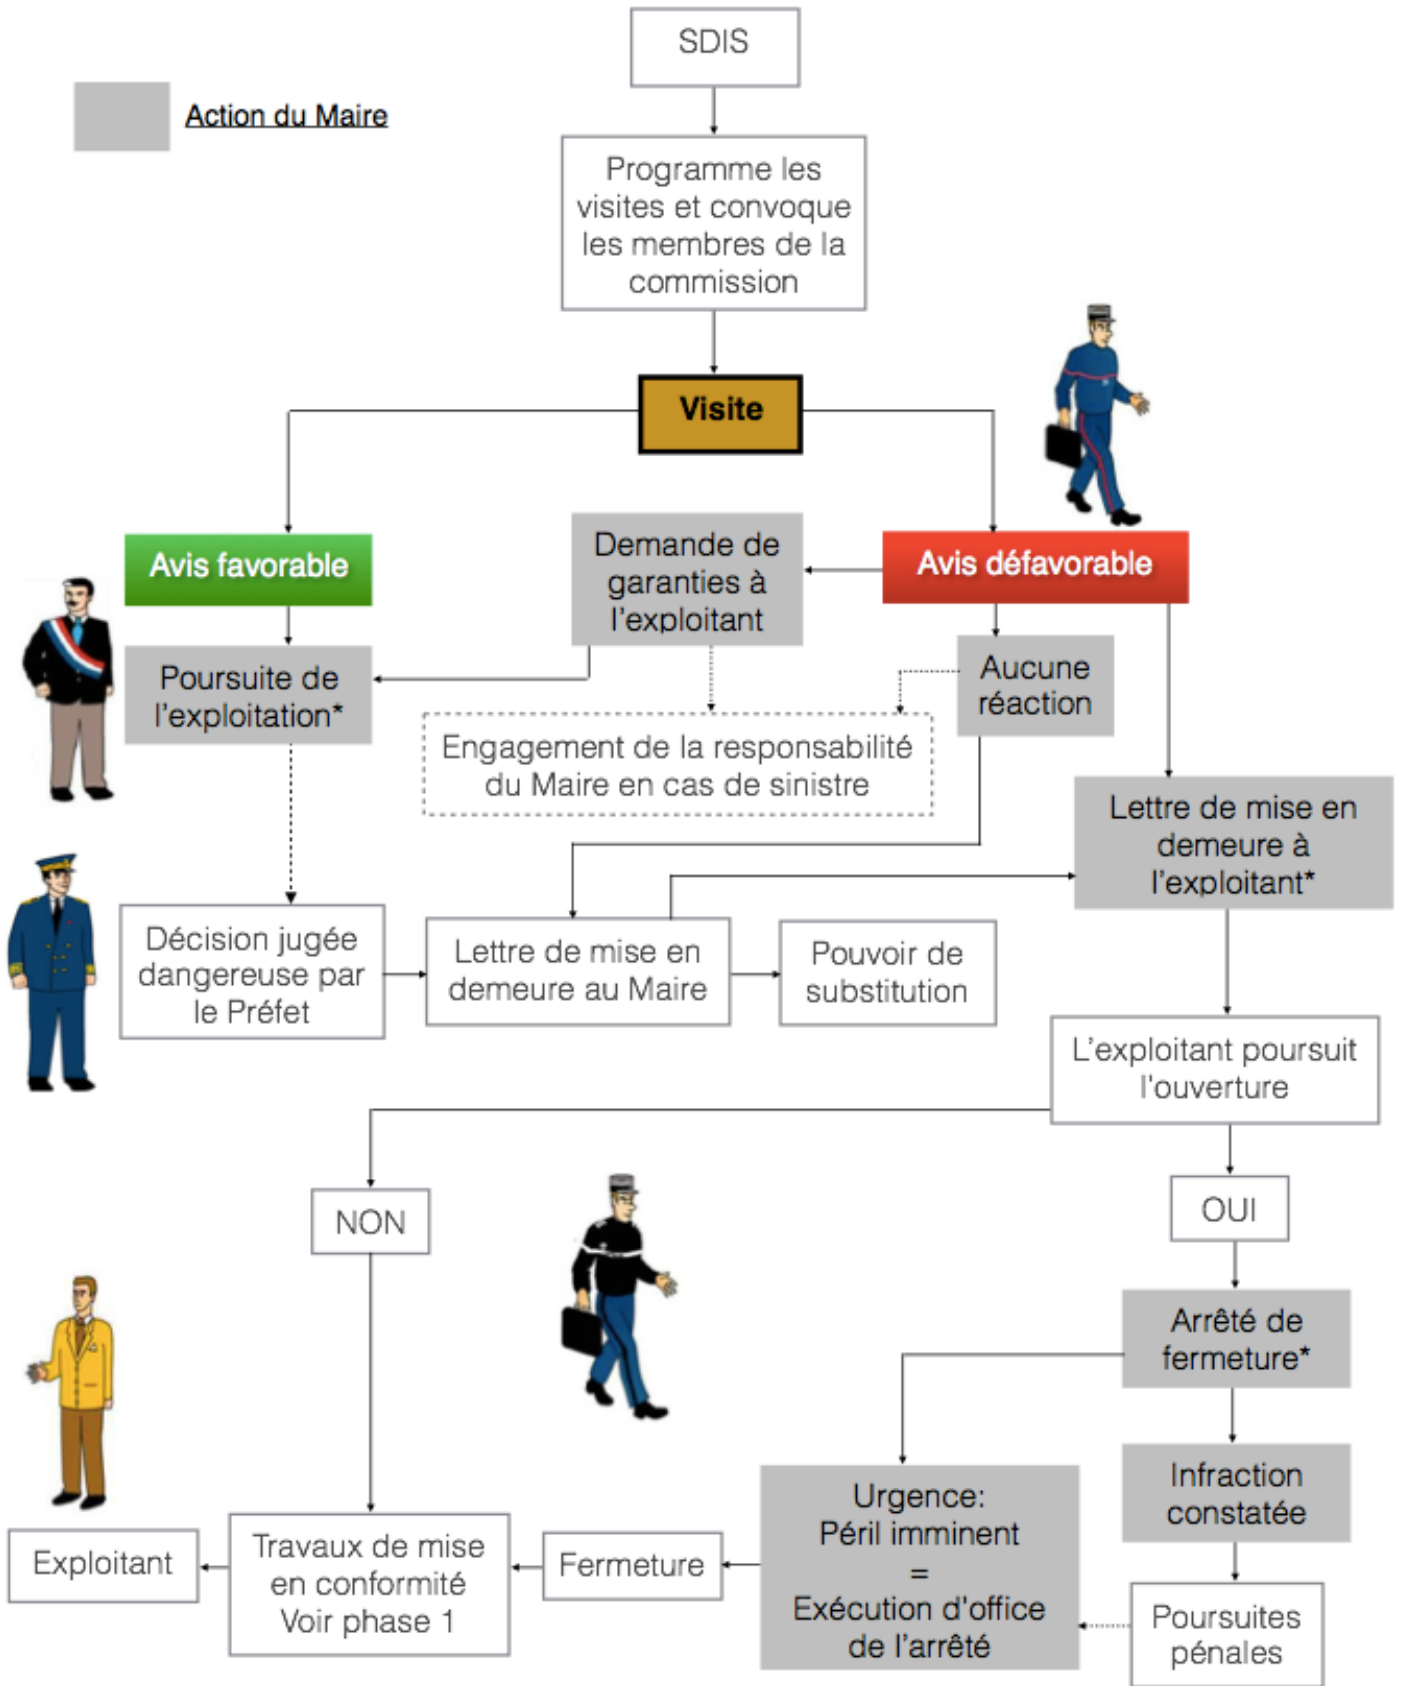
Action du Maire

SDIS

Programme les visites et convoque les membres de la commission

Visite

Avis favorable

Demande de garanties à l'exploitant

Avis défavorable

Poursuite de l'exploitation*

Aucune réaction

Engagement de la responsabilité du Maire en cas de sinistre

Lettre de mise en demeure à l'exploitant*

Décision jugée dangereuse par le Préfet

Lettre de mise en demeure au Maire

Pouvoir de substitution

L'exploitant poursuit l'ouverture

NON

OUI

Arrêté de fermeture*

Infraction constatée

Urgence:
Péril imminent
=
Exécution d'office de l'arrêté

Poursuites pénales

Exploitant

Travaux de mise en conformité Voir phase 1

Fermeture